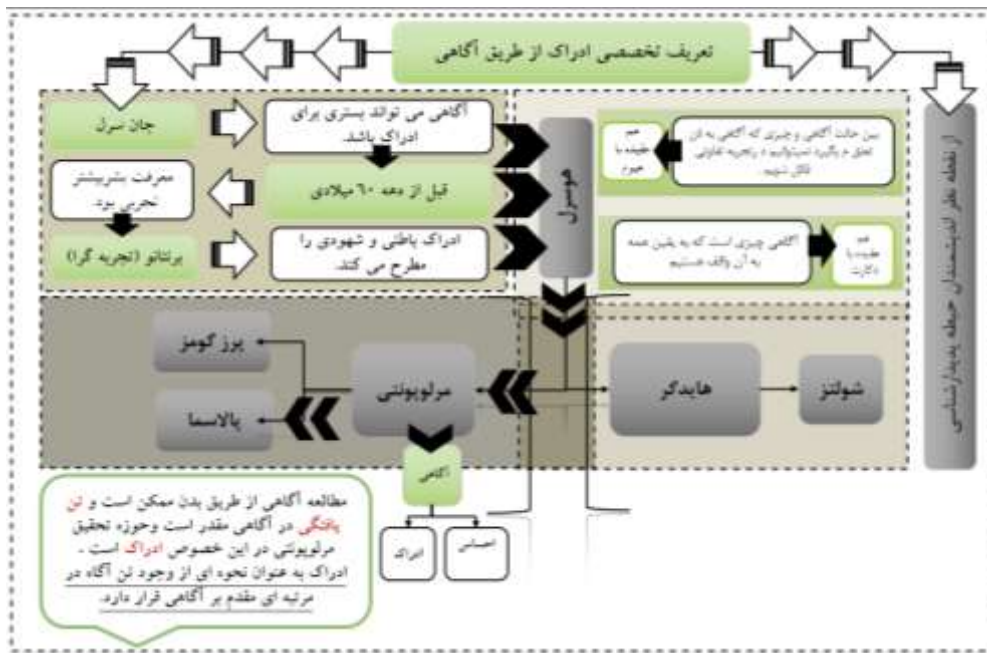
تعریف تخصصی ادراک از طریق آگاهی

از نقطه نظر اندیشمندان حیطه پدیدارشناسی

جان سرل

آگاهی می تواند بستری برای ادراک باشد.

معرفت بشر بیشتر تجربی بود.

قبل از دهه ۶۰ میلادی

برنتانو (تجربه گرا)

ادراک باطنی و شهودی را مطرح می کند.

هوسرل

بین حالت آگاهی و چیزی که آگاهی به آن تعلق م بگیرد نمیتوانیم د رتجربه تفاوتی قائل شویم.

هم عقیده با جیمز

آگاهی چیزی است که به یقین همه به آن واقف هستیم

هم عقیده با دکارت

پرز گومز

مرلوپونتی

هایدگر

شولتز

پالاسما

آگاهی

ادراک

احساس

مطالعه آگاهی از طریق بدن ممکن است و تن یافتگی در آگاهی مقدر است وحوزه تحقیق مرلوپونتی در این خصوص ادراک است . ادراک به عنوان نحوه ای از وجود تن آگاه در مرتبه ای مقدم بر آگاهی قرار دارد.